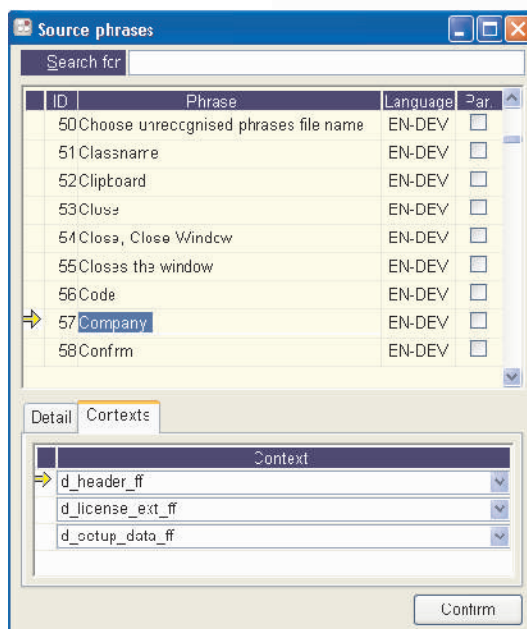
Source phrases

Search for

| ID | Phrase | Language | Par. |
|---|---|---|---|
| 50 | Choose unrecognised phrases file name | EN-DEV | |
| 51 | Classname | EN-DEV | |
| 52 | Clipboard | EN-DEV | |
| 53 | Close | EN-DEV | |
| 54 | Close, Close Window | EN-DEV | |
| 55 | Closes the window | EN-DEV | |
| 56 | Code | EN-DEV | |
| 57 | Company | EN-DEV | |
| 58 | Confirm | EN-DEV | |

Detail | Contexts

| Context |
|---|
| d_header_ff |
| d_license_ext_ff |
| d_setup_data_ff |

Confirm